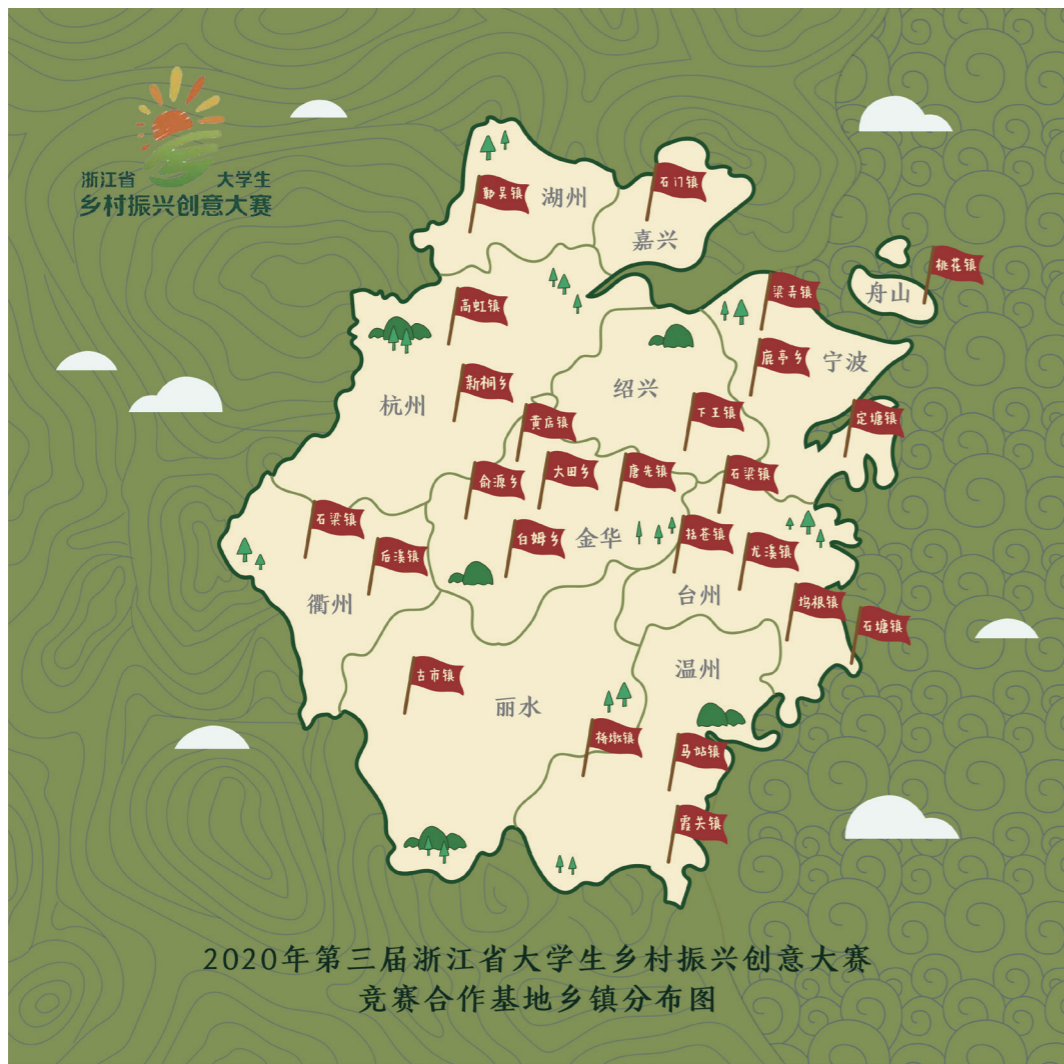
浙江省 大学生
乡村振兴创意大赛

鄣吴镇
湖州
石门镇
嘉兴
桃花镇
舟山
高虹镇
梁弄镇
鹿亭乡
宁波
新桐乡
杭州
绍兴
黄店镇
下王镇
定塘镇
俞源乡
大田乡
唐先镇
石梁镇
石梁镇
后溪镇
白姆乡
金华
括苍镇
龙溪镇
台州
衢州
坞根镇
石塘镇
古市镇
温州
丽水
梅歧镇
马站镇
霞关镇

2020年第三届浙江省大学生乡村振兴创意大赛
竞赛合作基地乡镇分布图